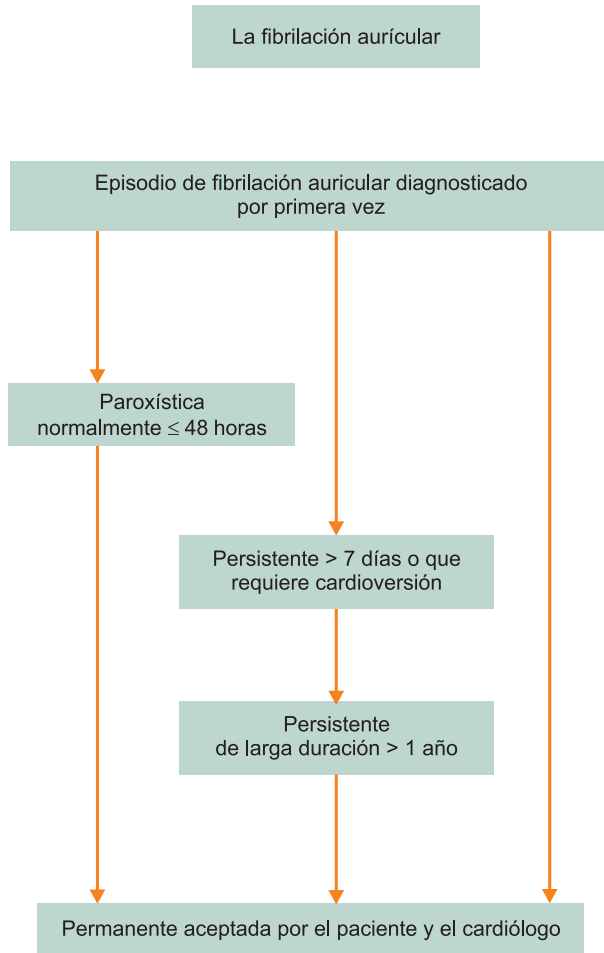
La fibrilación aurícular

Episodio de fibrilación auricular diagnosticado por primera vez

Paroxística
normalmente $\leq$ 48 horas

Persistente > 7 días o que requiere cardioversión

Persistente
de larga duración > 1 año

Permanente aceptada por el paciente y el cardiólogo